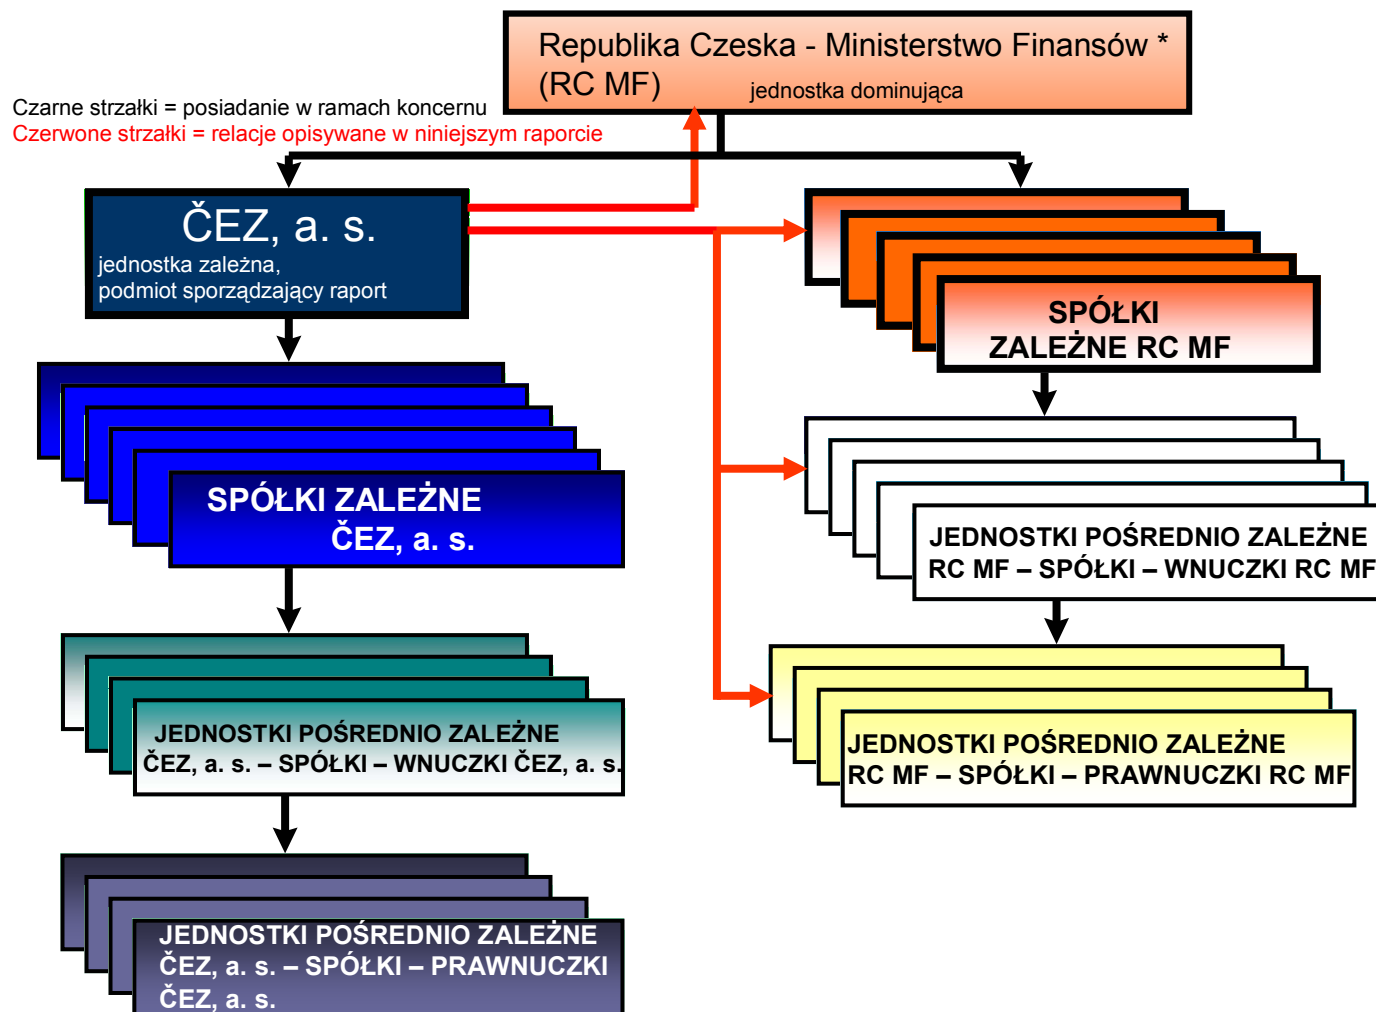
Republika Czeska - Ministerstwo Finansów *
(RC MF) jednostka dominująca

Czarne strzałki = posiadanie w ramach koncernu
Czerwone strzałki = relacje opisywane w niniejszym raporcie

ČEZ, a. s.
jednostka zależna,
podmiot sporządzający raport

SPÓŁKI ZALEŻNE RC MF

SPÓŁKI ZALEŻNE ČEZ, a. s.

JEDNOSTKI POŚREDNIO ZALEŻNE RC MF – SPÓŁKI – WNUCZKI RC MF

JEDNOSTKI POŚREDNIO ZALEŻNE ČEZ, a. s. – SPÓŁKI – WNUCZKI ČEZ, a. s.

JEDNOSTKI POŚREDNIO ZALEŻNE RC MF – SPÓŁKI – PRAWNUCZKI RC MF

JEDNOSTKI POŚREDNIO ZALEŻNE ČEZ, a. s. – SPÓŁKI – PRAWNUCZKI ČEZ, a. s.